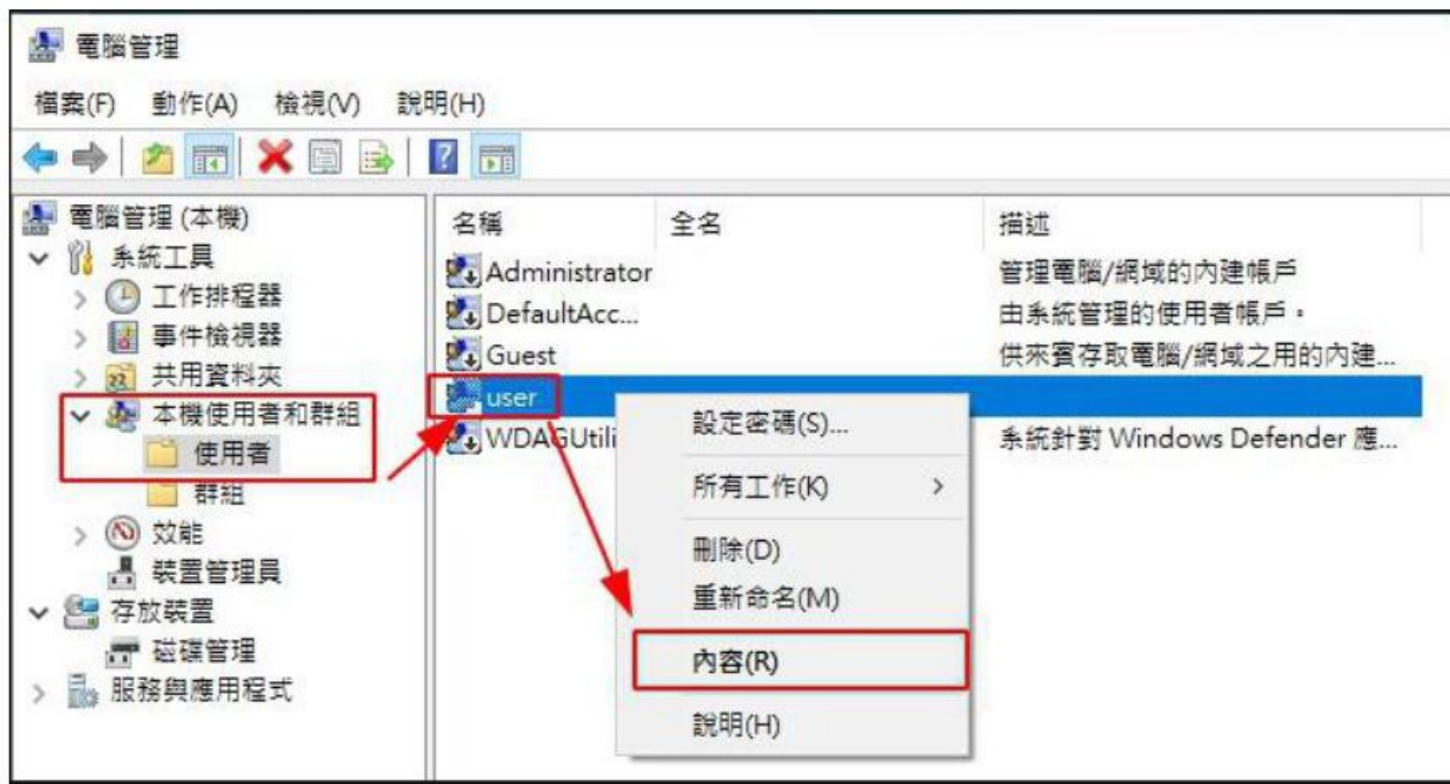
電腦管理

檔案(F) 動作(A) 檢視(V) 說明(H)

電腦管理 (本機)
系統工具
工作排程器
事件檢視器
共用資料夾
本機使用者和群組
使用者
群組
效能
裝置管理員
存放裝置
磁碟管理
服務與應用程式

| 名稱 | 全名 | 描述 |
|---|---|---|
| Administrator | | 管理電腦/網域的內建帳戶 |
| DefaultAcc... | | 由系統管理的使用者帳戶。 |
| Guest | | 供來賓存取電腦/網域之用的內建... |
| user | | |
| WDAGUtili | | 系統針對 Windows Defender 應... |

設定密碼(S)...
所有工作(K)
刪除(D)
重新命名(M)
內容(R)
說明(H)